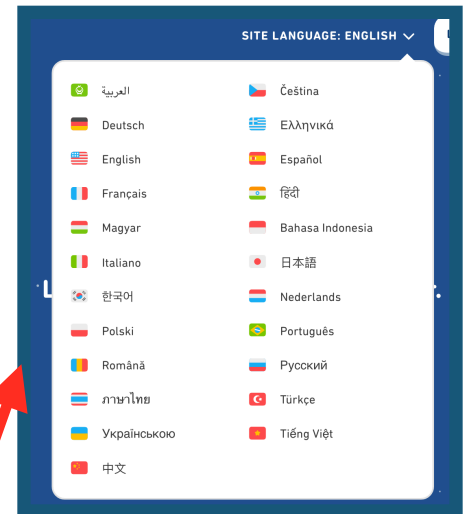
SITE LANGUAGE: ENGLISH

العربية
Deutsch
English
Français
Magyar
Italiano
한국어
Polski
Română
ภาษาไทย
Українською
中文

Čeština
Ελληνικά
Español
हिंदी
Bahasa Indonesia
日本語
Nederlands
Português
Русский
Türkçe
Tiếng Việt